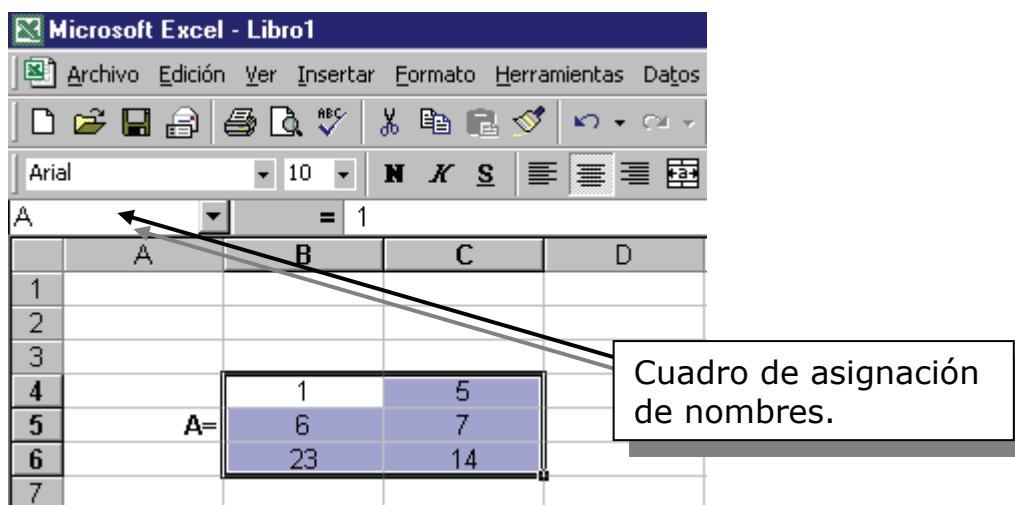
Microsoft Excel - Libro1

Archivo Edición Ver Insertar Formato Herramientas Datos

Arial 10 N K S

A = 1

| | A | B | C | D |
|---|---|---|---|---|
| 1 | | | | |
| 2 | | | | |
| 3 | | | | |
| 4 | | 1 | 5 | |
| 5 | A= | 6 | 7 | |
| 6 | | 23 | 14 | |
| 7 | | | | |

Cuadro de asignación de nombres.